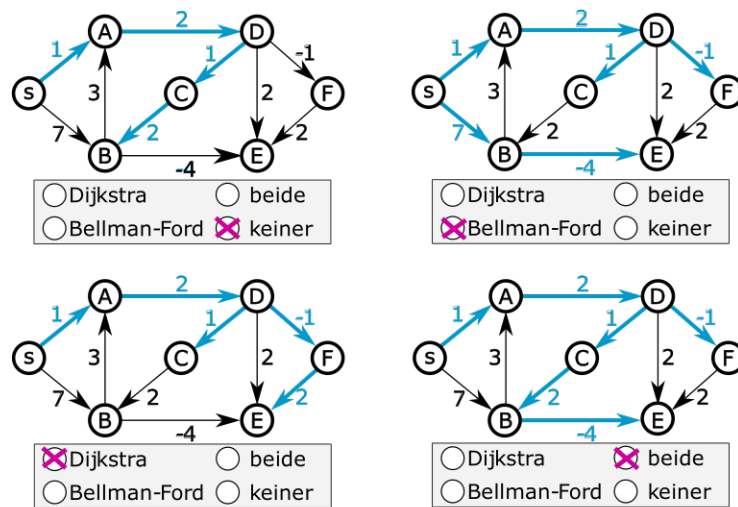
A 2 D
1 1 -1
s 3 C 2 F
7 2 2
B -4 E

Dijkstra beide
Bellman-Ford keiner

A 2 D
1 1 -1
s 3 C 2 F
7 2 2
B -4 E

Dijkstra beide
Bellman-Ford keiner

A 2 D
1 1 -1
s 3 C 2 F
7 2 2
B -4 E

Dijkstra beide
Bellman-Ford keiner

A 2 D
1 1 -1
s 3 C 2 F
7 2 2
B -4 E

Dijkstra beide
Bellman-Ford keiner